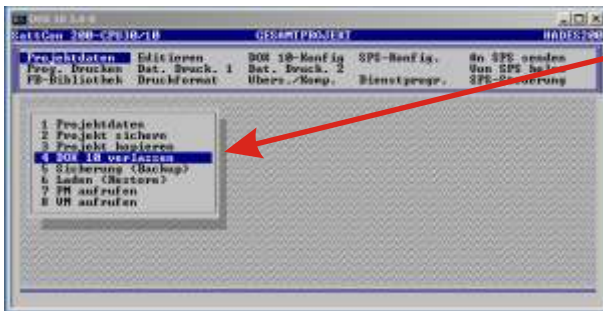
DOX 10 5.0.0

ZettCom 200-CPU30/10 GESAMTPROJEKT HADES200

Projektdaten Editieren DOX 10-Konfig SPS-Konfig. An SPS senden
Prog. Drucken Dat. Druck. 1 Dat. Druck. 2 Von SPS holen
FB-Bibliothek Druckformat Übers./Komp. Dienstprogr. SPS-Steuerung

1 Projektdaten
2 Projekt sichern
3 Projekt kopieren
4 DOX 10 verlassen
5 Sicherung (Backup)
6 Laden (Restore)
7 PM aufrufen
8 VM aufrufen